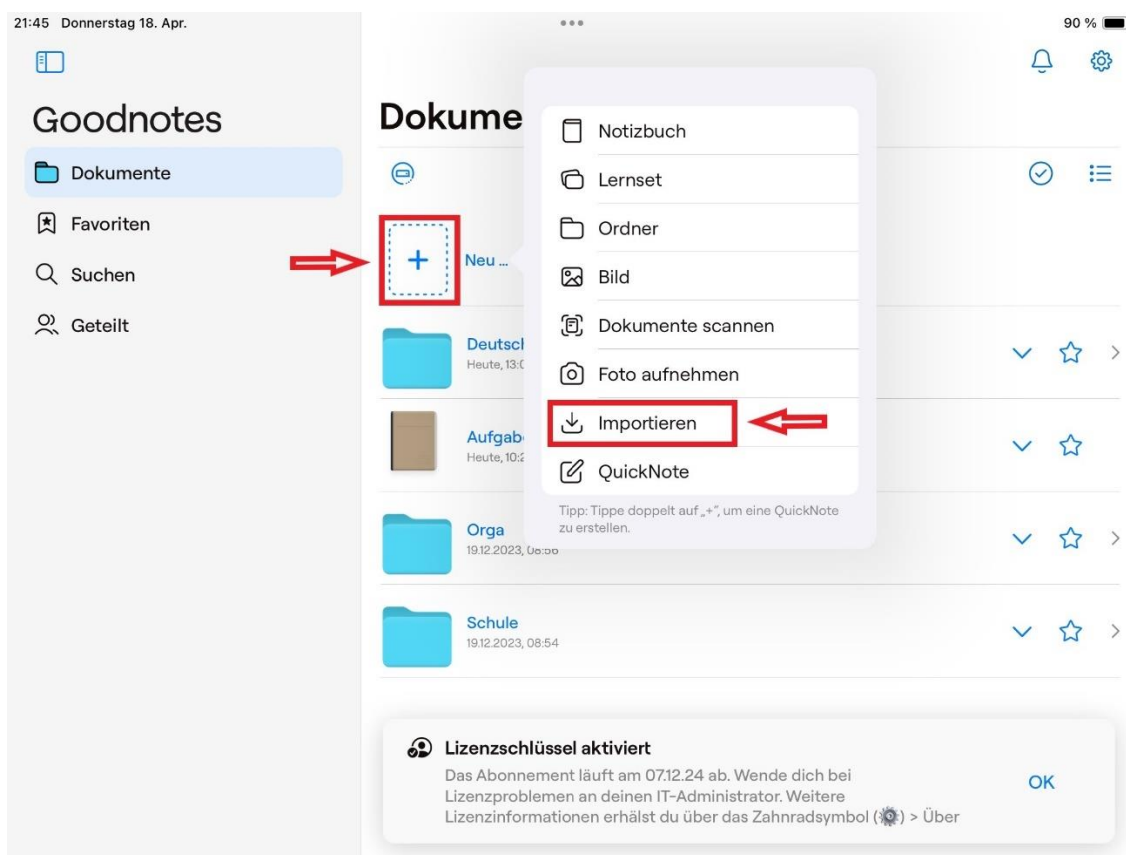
21:45 Donnerstag 18. Apr.

90 %

Goodnotes

Dokumente

Favoriten

Suchen

Geteilt

Dokume

Neu ...

Notizbuch

Lernset

Ordner

Bild

Dokumente scannen

Foto aufnehmen

Importieren

QuickNote

Tipp: Tippe doppelt auf „+", um eine QuickNote zu erstellen.

Deutsc
Heute, 13:

Aufgab
Heute, 10:

Orga
19.12.2023, 08:56

Schule
19.12.2023, 08:54

Lizenzschlüssel aktiviert

Das Abonnement läuft am 07.12.24 ab. Wende dich bei Lizenzproblemen an deinen IT-Administrator. Weitere Lizenzinformationen erhälst du über das Zahnradsymbol ( ) > Über

OK